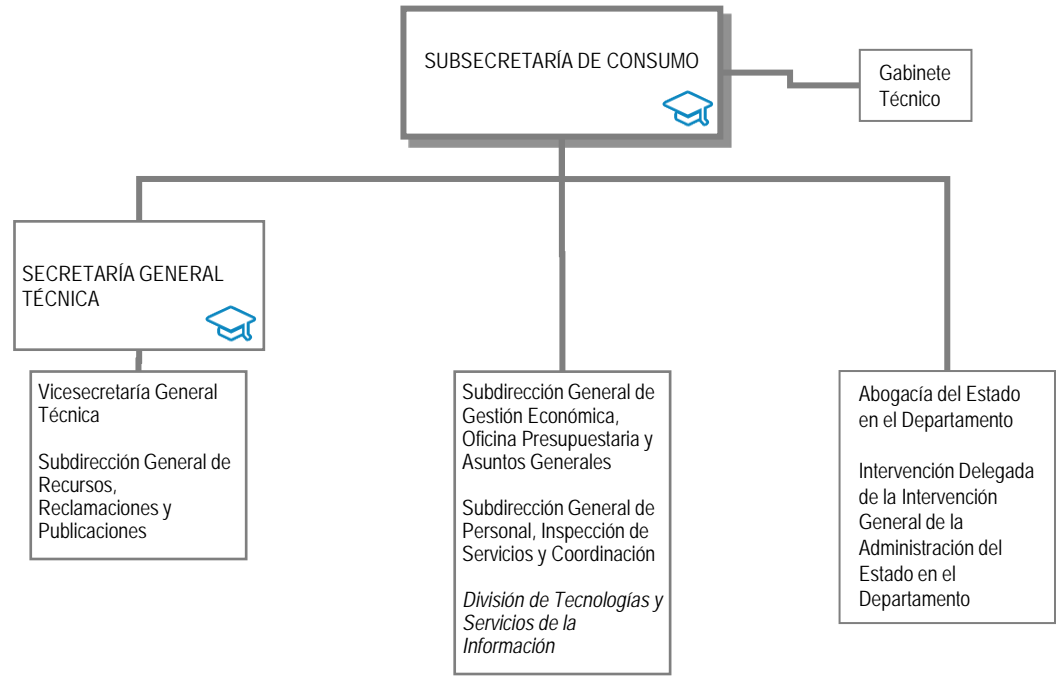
SUBSECRETARÍA DE CONSUMO

Gabinete Técnico

SECRETARÍA GENERAL TÉCNICA

Vicesecretaría General Técnica

Subdirección General de Recursos, Reclamaciones y Publicaciones

Subdirección General de Gestión Económica, Oficina Presupuestaria y Asuntos Generales

Subdirección General de Personal, Inspección de Servicios y Coordinación

*División de Tecnologías y Servicios de la Información*

Abogacía del Estado en el Departamento

Intervención Delegada de la Intervención General de la Administración del Estado en el Departamento